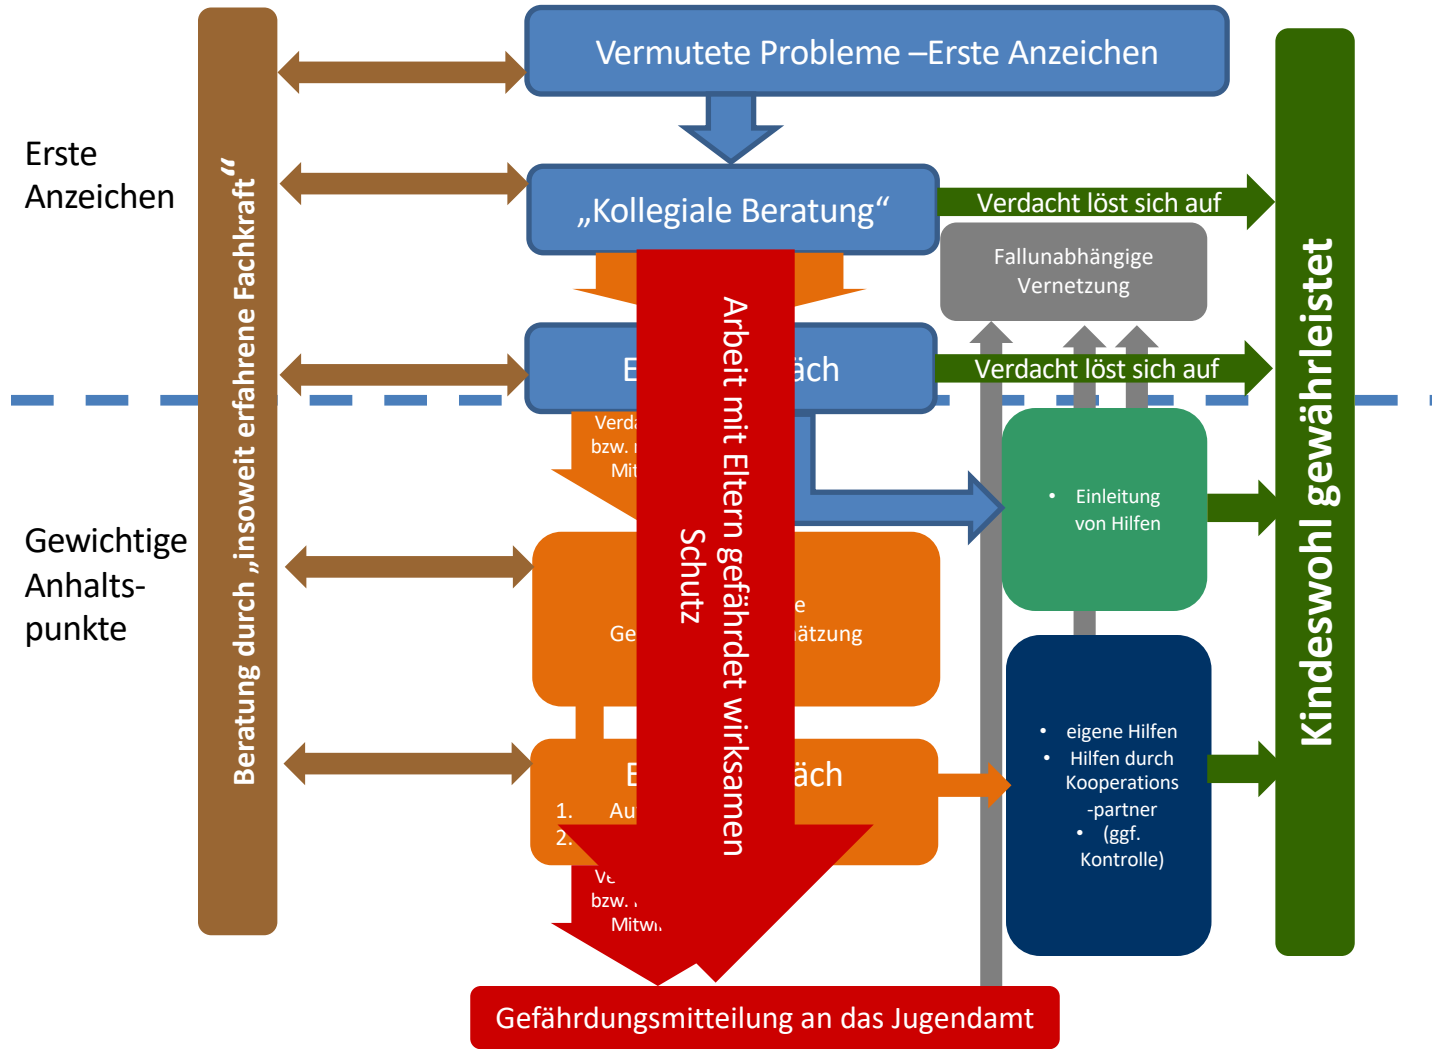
Erste Anzeichen

Gewichtige Anhalts-punkte

Beratung durch „insoweit erfahrene Fachkraft"

Vermutete Probleme –Erste Anzeichen

„Kollegiale Beratung"

Verdacht löst sich auf

Fallunabhängige Vernetzung

E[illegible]äch

Verdacht löst sich auf

Verd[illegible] bzw. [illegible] Mit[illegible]

Arbeit mit Eltern gefährdet wirksamen Schutz

• Einleitung von Hilfen

Ge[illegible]e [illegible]ätzung

E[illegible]äch
1. Au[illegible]
2.

Ve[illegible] bzw. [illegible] Mitwi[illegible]

• eigene Hilfen
• Hilfen durch Kooperations -partner
• (ggf. Kontrolle)

Kindeswohl gewährleistet

Gefährdungsmitteilung an das Jugendamt